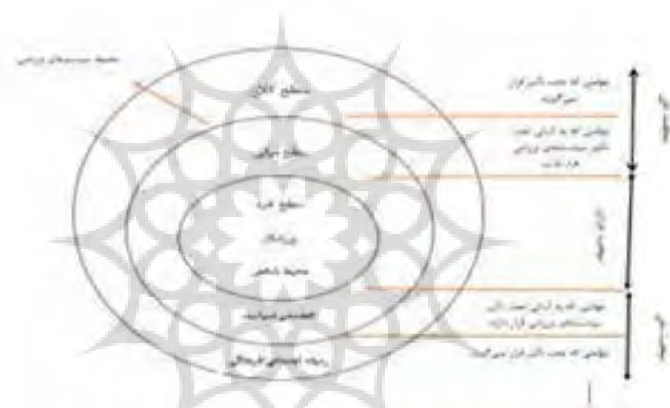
محیط سیستم‌های ورزشی

سطح کلان

سطح میانی

سطح خرد

ورزشکار

محیط شخصی

اقتصادی سیاسی

زمینه اجتماعی فرهنگی

عواملی که تحت تأثیر قرار نمی‌گیرند

عواملی که به آسانی تحت تأثیر سیستم‌های ورزشی قرار دارند

عواملی که به آسانی تحت تأثیر سیستم‌های ورزشی قرار دارند

عواملی که تحت تأثیر قرار نمی‌گیرند

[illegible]

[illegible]

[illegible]